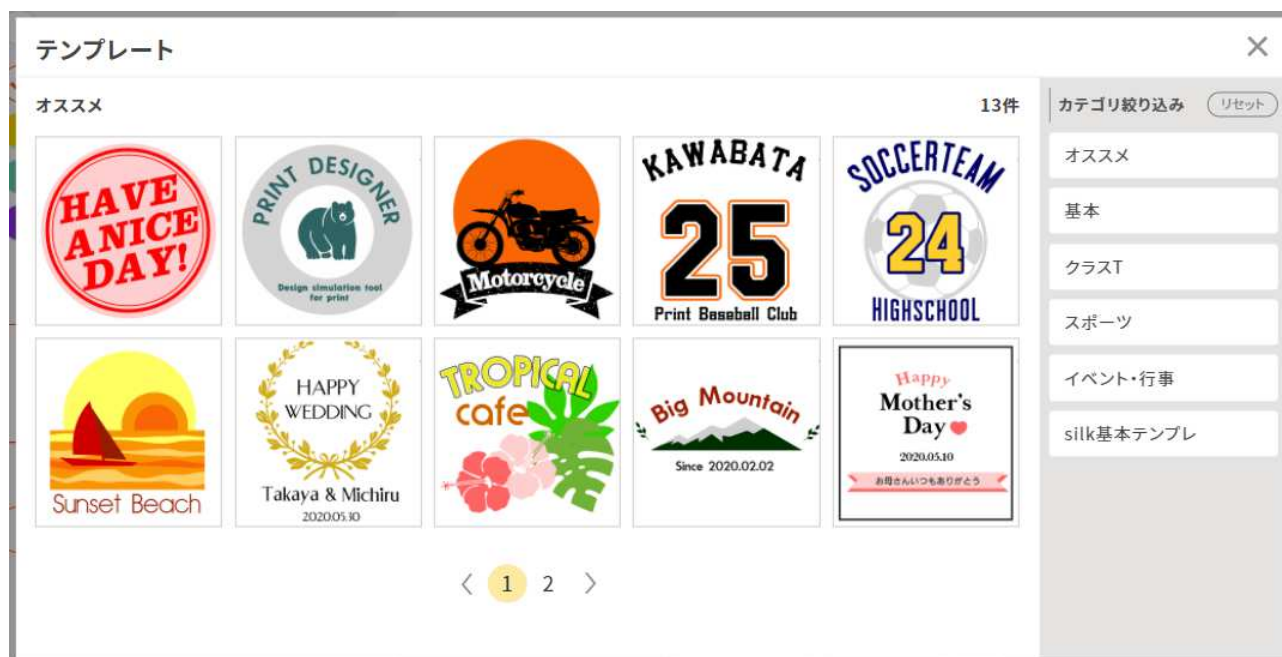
テンプレート

オススメ

13件

HAVE A NICE DAY!

PRINT DESIGNER
Design simulation tool for print

Motorcycle

KAWABATA
25
Print Baseball Club

SOCCERTEAM
24
HIGHSCHOOL

Sunset Beach

HAPPY WEDDING
Takaya & Michiru
2020.05.10

TROPICAL cafe

Big Mountain
Since 2020.02.02

Happy
Mother's Day
2020.05.10
お母さんいつもありがとう

‹ 1 2 ›

カテゴリ絞り込み
リセット
オススメ
基本
クラスT
スポーツ
イベント・行事
silk基本テンプレ